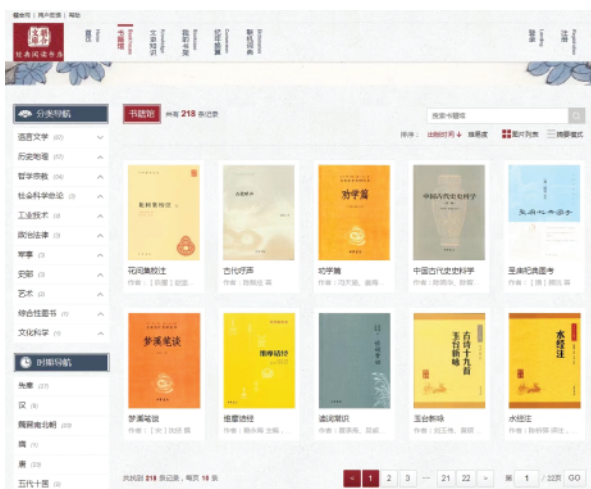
机构全称 | 用户登录 | 帮助

经典阅读书库

首页 Home
书籍馆 Book Hall
文史知识 Knowledge
我的书架 Bookshelf
经史诗赏 Connoisseur
数码词典 Dictionary

登录 Login
注册 Registration

分类导航
语言文字 (62)
历史地理 (57)
哲学宗教 (34)
社会科学总论 (3)
工业技术 (4)
政治法律 (3)
军事 (3)
文部 (3)
艺术 (2)
综合性图书 (5)
文化科学 (1)

时期导航
先秦 (27)
汉 (4)
魏晋南北朝 (20)
隋 (4)
唐 (23)
五代十国 (5)

书籍馆 共有 218 条记录

搜索书籍馆

排序： 出版时间 ↓ 热播度 图片列表 摘要模式

花间集校注
作者：[后蜀] 赵崇祚

古代纺声
作者：陈桐生 等

劝学篇
作者：司方迈，藏海

中国古代史史料学
作者：陈高华，陈智超

至庙祀典图考
作者：[清] 顾沅 编

梦溪笔谈
作者：[宋] 沈括 撰

推磨偈经
作者：翟永海 主编

读词常识
作者：夏承焘，吴熊和

玉台新咏
作者：刘玉林，萧颖

水经注
作者：陈桥驿 译注

共找到 218 条记录，每页 10 条

< 1 2 3 ... 21 22 > 第 1 /22页 GO